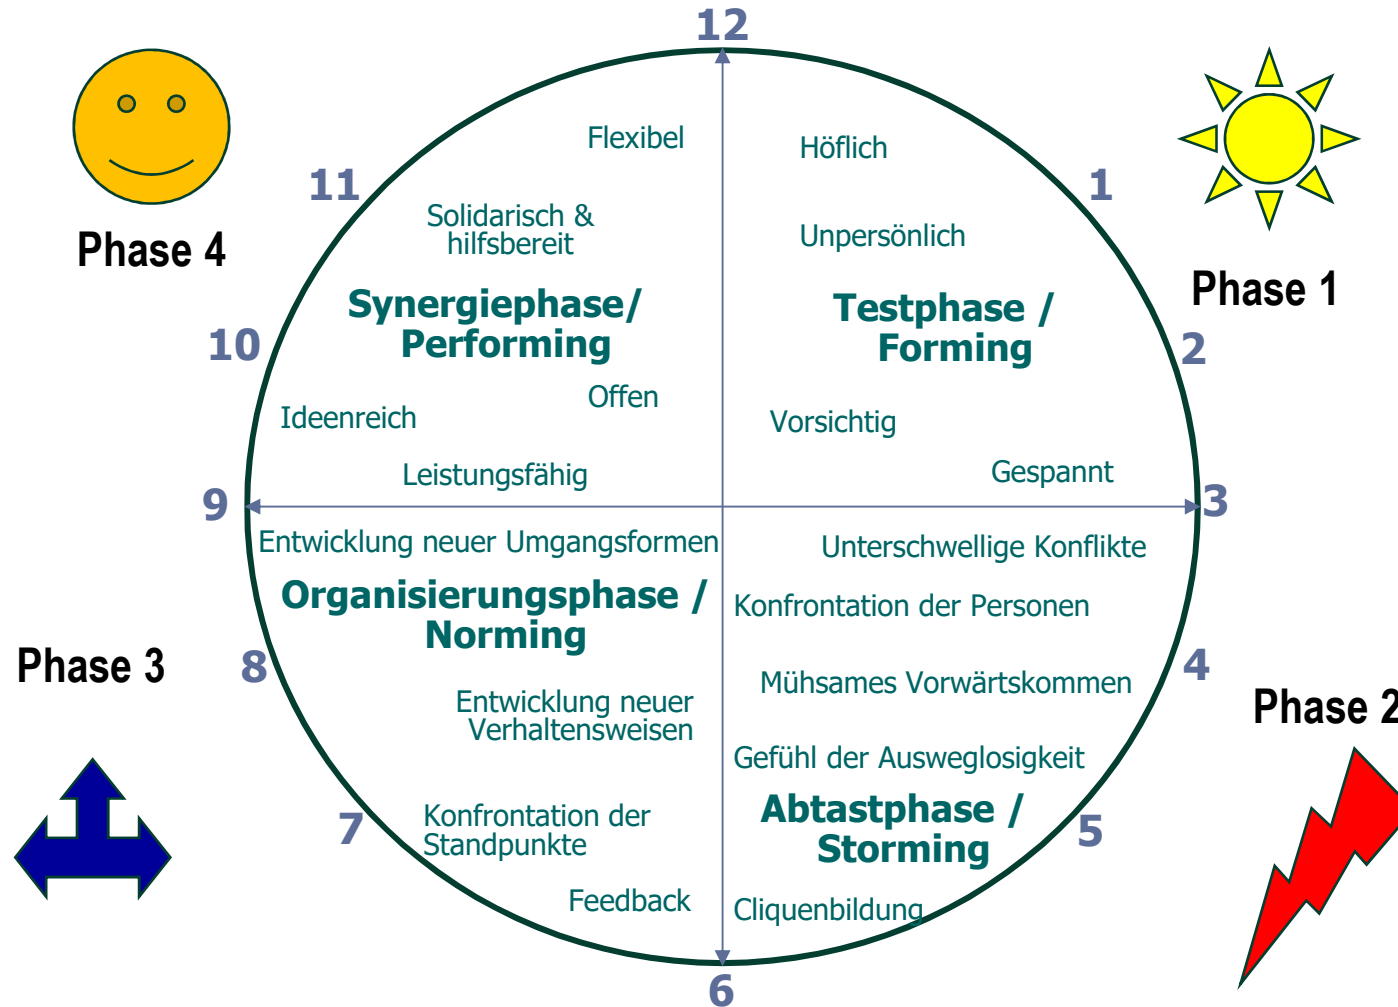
12

Phase 4

11

Flexibel

Solidarisch & hilfsbereit

Synergiephase/ Performing

10

Offen

Ideenreich

Leistungsfähig

Höflich

1

Phase 1

Unpersönlich

Testphase / Forming

2

Vorsichtig

Gespannt

9

3

Entwicklung neuer Umgangsformen

Organisierungsphase / Norming

Phase 3

8

Entwicklung neuer Verhaltensweisen

7

Konfrontation der Standpunkte

Feedback

Unterschwellige Konflikte

Konfrontation der Personen

4

Mühsames Vorwärtskommen

Phase 2

Gefühl der Ausweglosigkeit

Abtastphase / Storming

5

Cliquenbildung

6